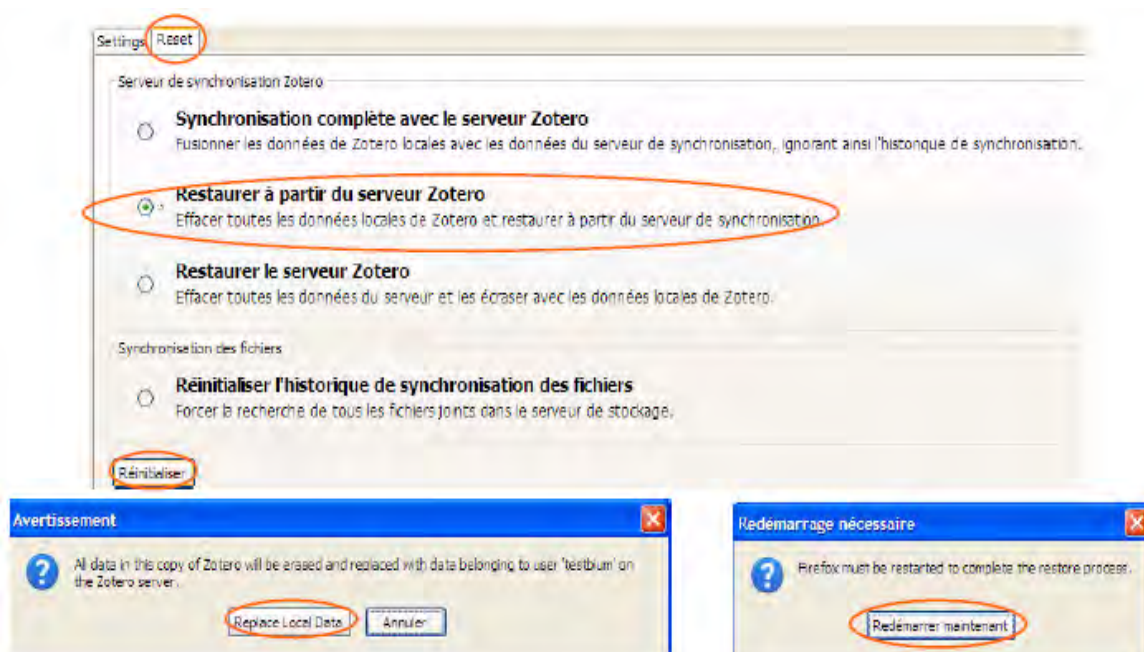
Settings Reset

Serveur de synchronisation Zotero

Synchronisation complète avec le serveur Zotero
Fusionner les données de Zotero locales avec les données du serveur de synchronisation, ignorant ainsi l'historique de synchronisation.

Restaurer à partir du serveur Zotero
Effacer toutes les données locales de Zotero et restaurer à partir du serveur de synchronisation.

Restaurer le serveur Zotero
Effacer toutes les données du serveur et les écraser avec les données locales de Zotero.

Synchronisation des fichiers

Réinitialiser l'historique de synchronisation des fichiers
Forcer la recherche de tous les fichiers joints dans le serveur de stockage.

Réinitialiser

Avertissement

All data in this copy of Zotero will be erased and replaced with data belonging to user 'testbium' on the Zotero server.

Replace Local Data Annuler

Redémarrage nécessaire

Firefox must be restarted to complete the restore process.

Redémarrer maintenant